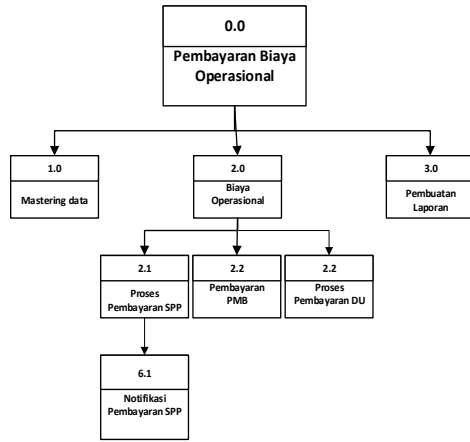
0.0

Pembayaran Biaya Operasional

1.0

Mastering data

2.0

Biaya Operasional

3.0

Pembuatan Laporan

2.1

Proses Pembayaran SPP

2.2

Pembayaran PMB

2.2

Proses Pembayaran DU

6.1

Notifikasi Pembayaran SPP